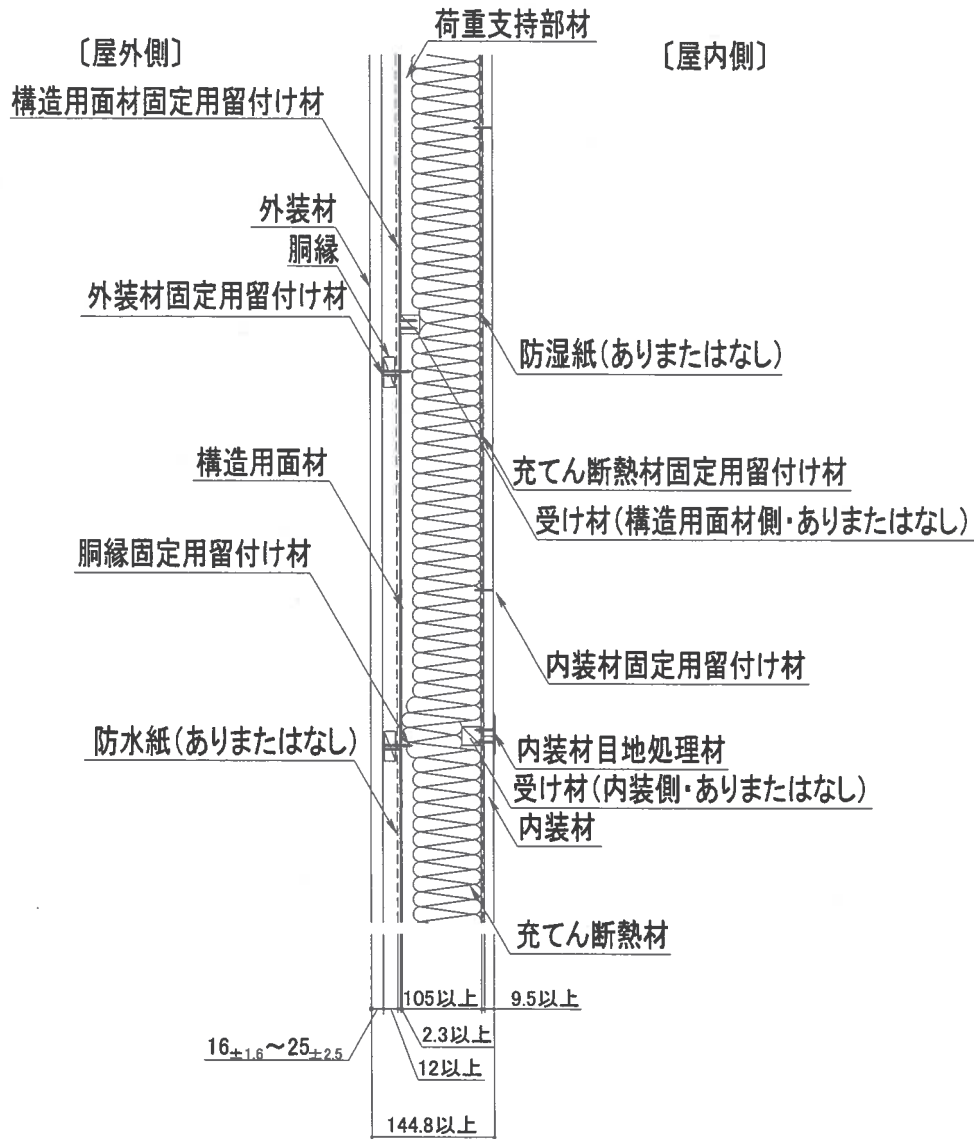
〔屋外側〕

荷重支持部材

〔屋内側〕

構造用面材固定用留付け材

外装材

胴縁

外装材固定用留付け材

防湿紙(ありまたはなし)

充てん断熱材固定用留付け材

構造用面材

受け材(構造用面材側・ありまたはなし)

胴縁固定用留付け材

内装材固定用留付け材

内装材目地処理材

防水紙(ありまたはなし)

受け材(内装側・ありまたはなし)

内装材

充てん断熱材

105以上

9.5以上

2.3以上

$16_{\pm1.6}$〜$25_{\pm2.5}$

12以上

144.8以上